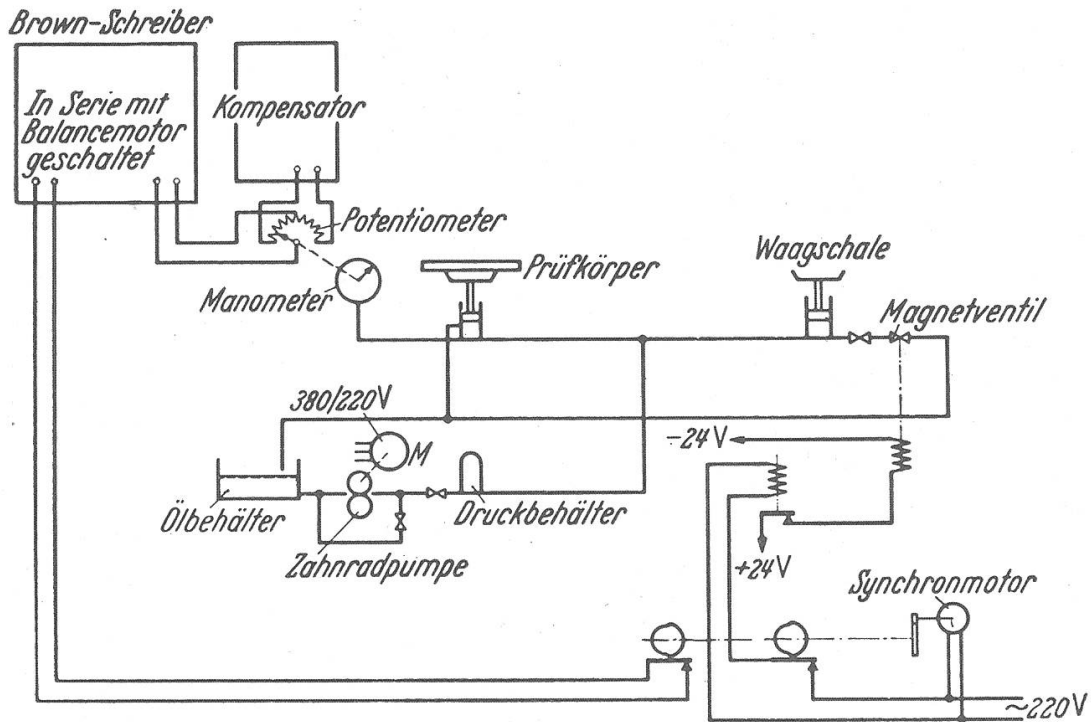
Brown-Schreiber

In Serie mit Balancemotor geschaltet

Kompensator

Potentiometer

Prüfkörper

Waagschale

Manometer

Magnetventil

380/220V

M

-24V

Ölbehälter

Druckbehälter

Zahnradpumpe

+24V

Synchronmotor

~220V